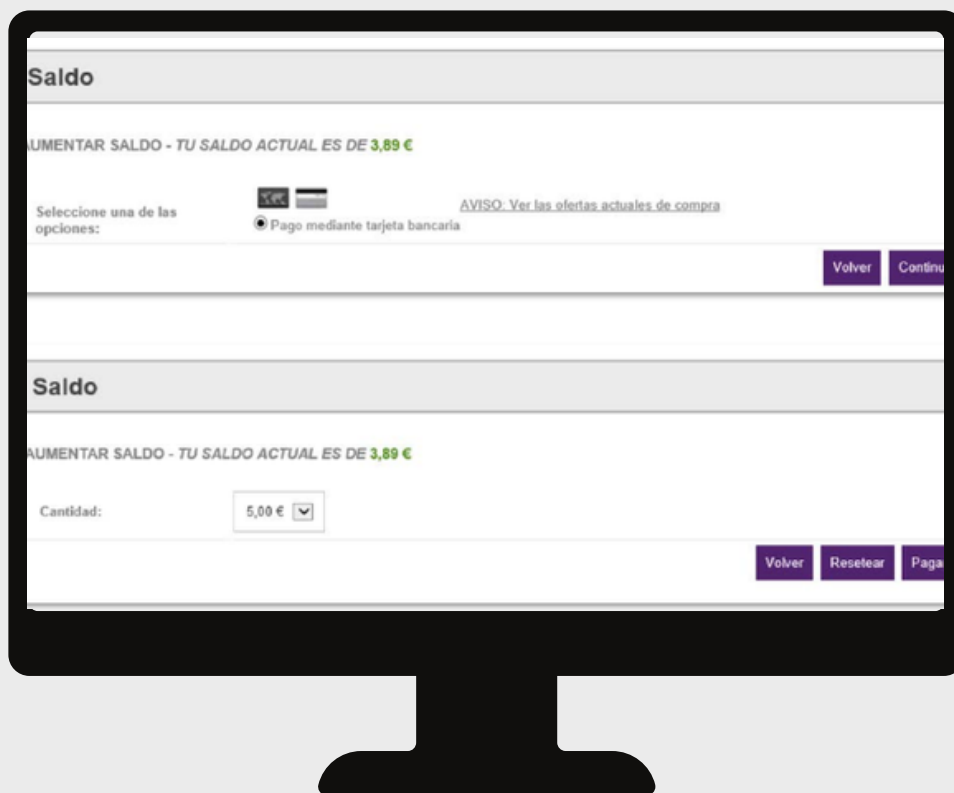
Saldo

UMENTAR SALDO - TU SALDO ACTUAL ES DE 3,89 €

Seleccione una de las opciones:

Pago mediante tarjeta bancaria

AVISO: Ver las ofertas actuales de compra

Volver Continu

Saldo

UMENTAR SALDO - TU SALDO ACTUAL ES DE 3,89 €

Cantidad: 5,00 €

Volver Resetear Paga